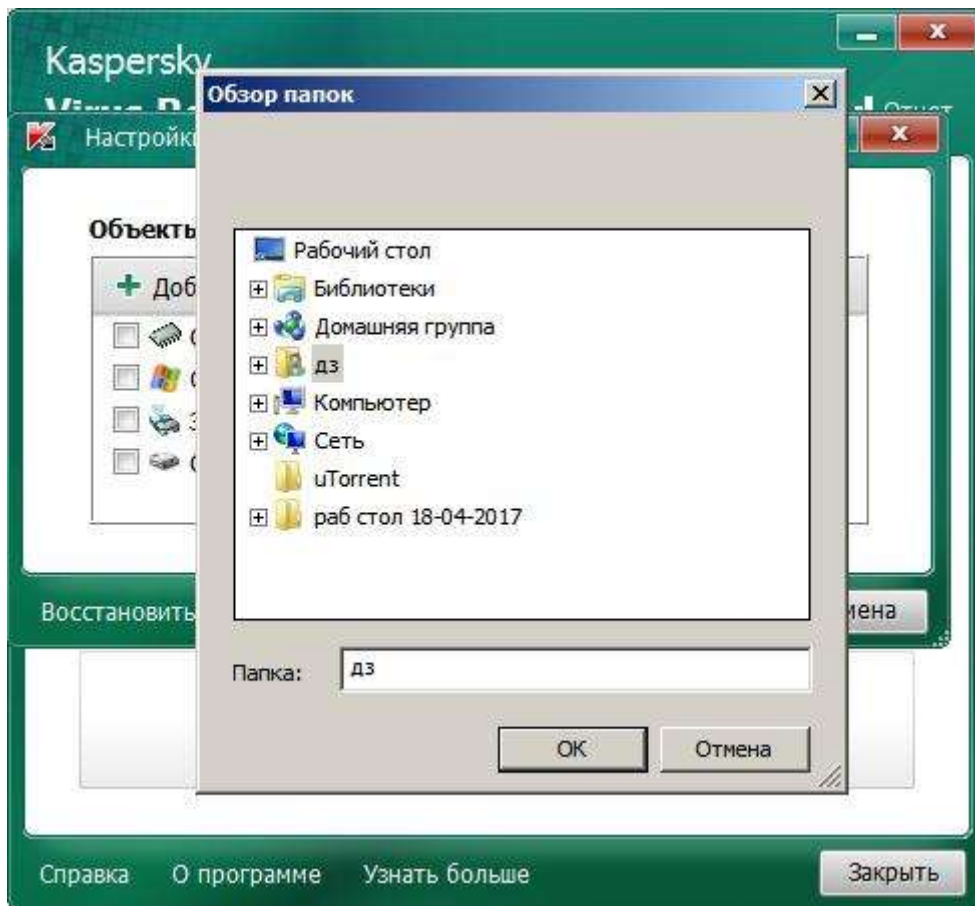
Kaspersky
Virus R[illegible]
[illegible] Отчет

Настройк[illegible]

Объекты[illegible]

Доб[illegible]

Восстановить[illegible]

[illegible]мена

Обзор папок

Рабочий стол
Библиотеки
Домашняя группа
дз
Компьютер
Сеть
uTorrent
раб стол 18-04-2017

Папка: дз

OK
Отмена

Справка   О программе   Узнать больше

Закрыть